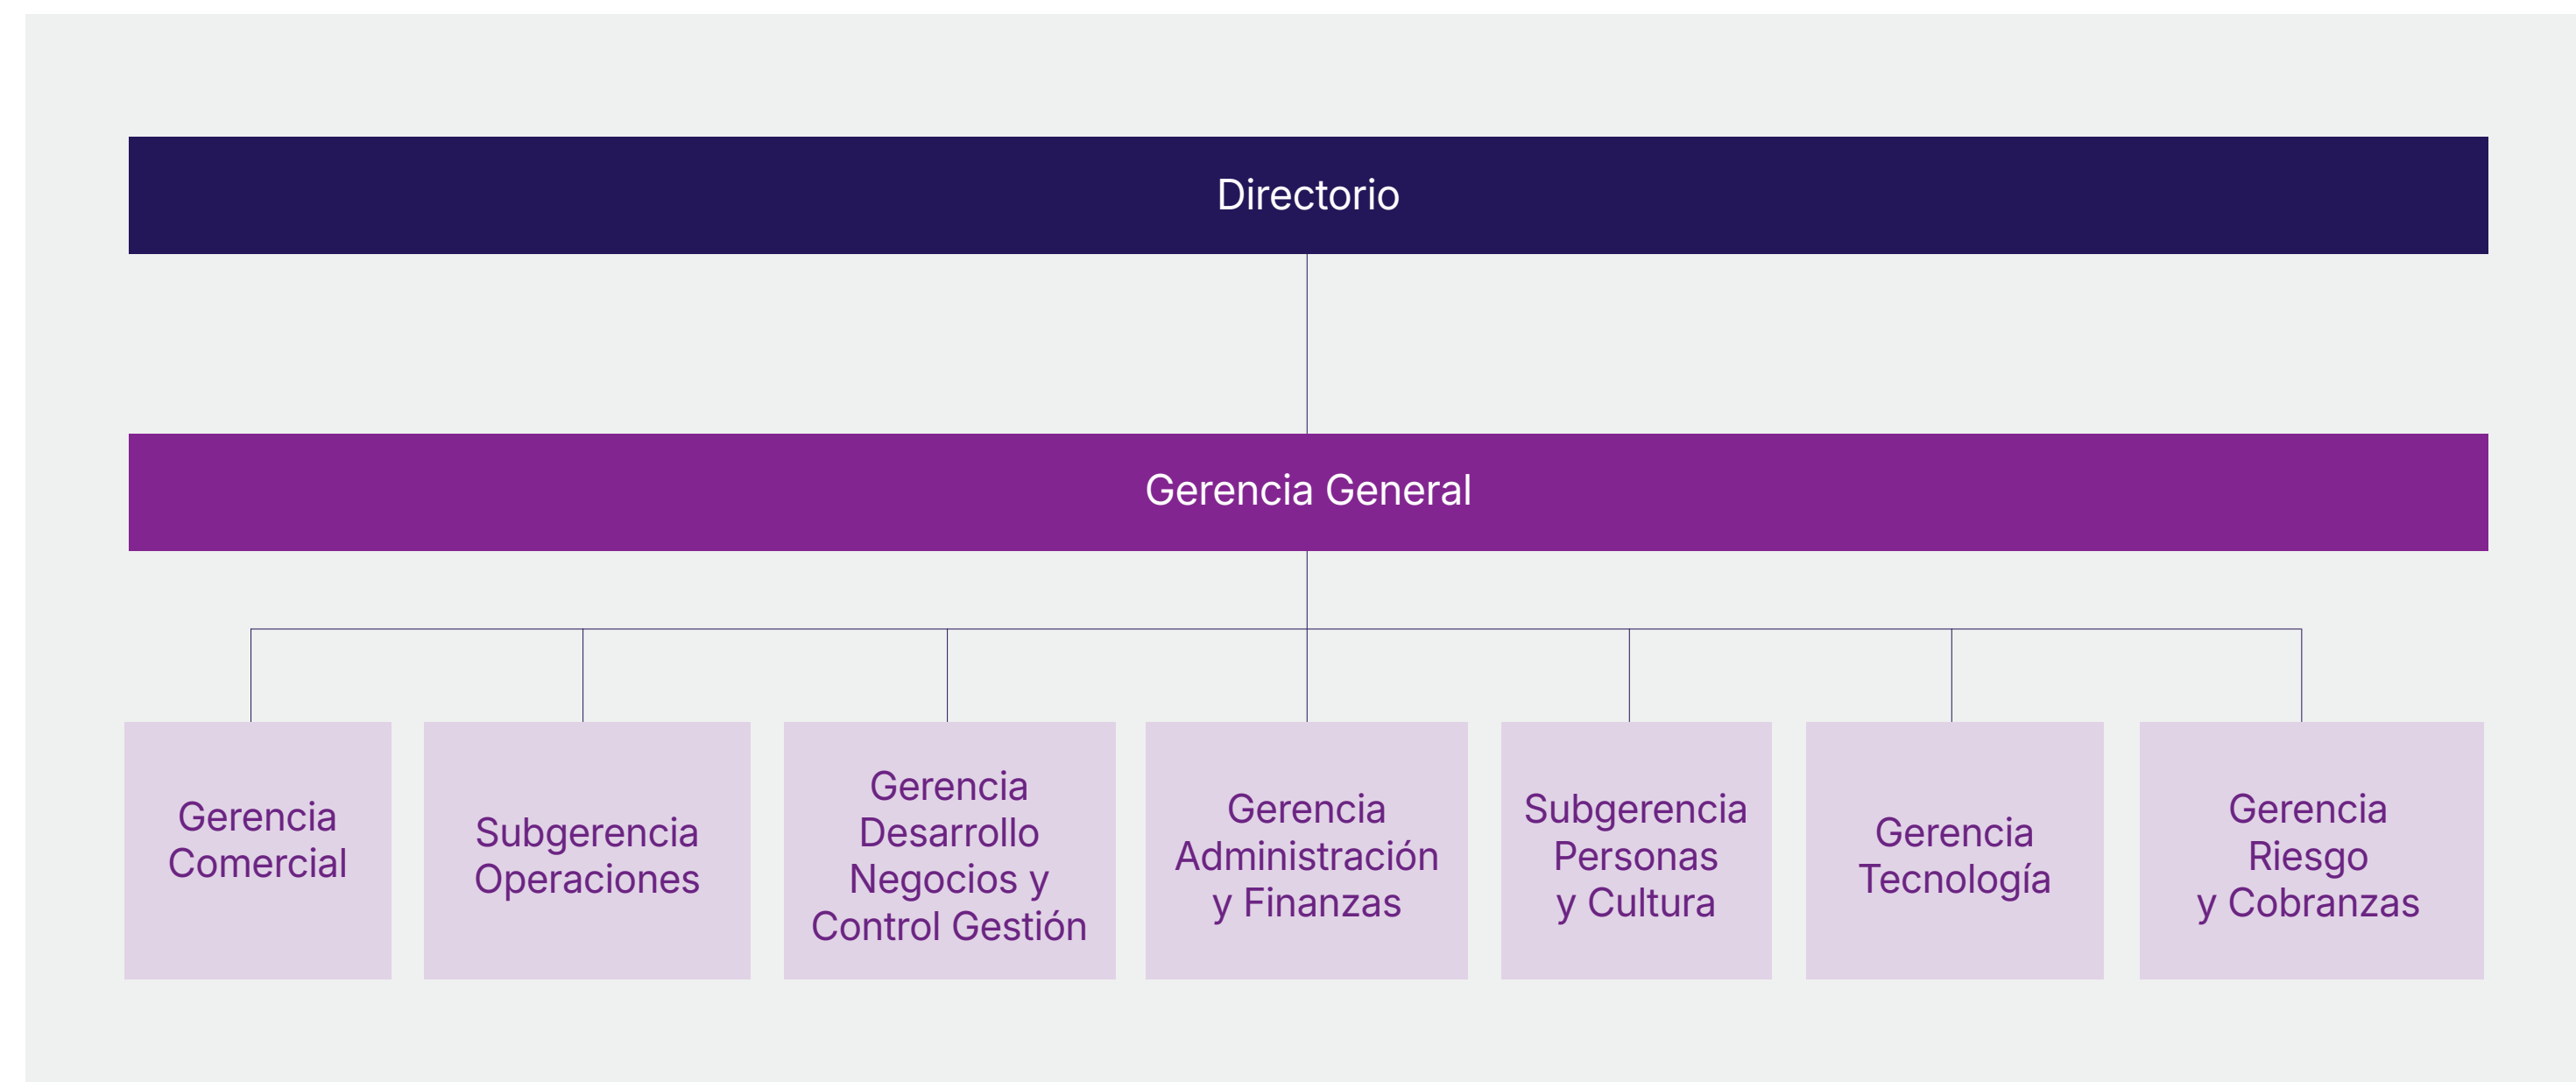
Directorio

Gerencia General

Gerencia Comercial

Subgerencia Operaciones

Gerencia Desarrollo Negocios y Control Gestión

Gerencia Administración y Finanzas

Subgerencia Personas y Cultura

Gerencia Tecnología

Gerencia Riesgo y Cobranzas